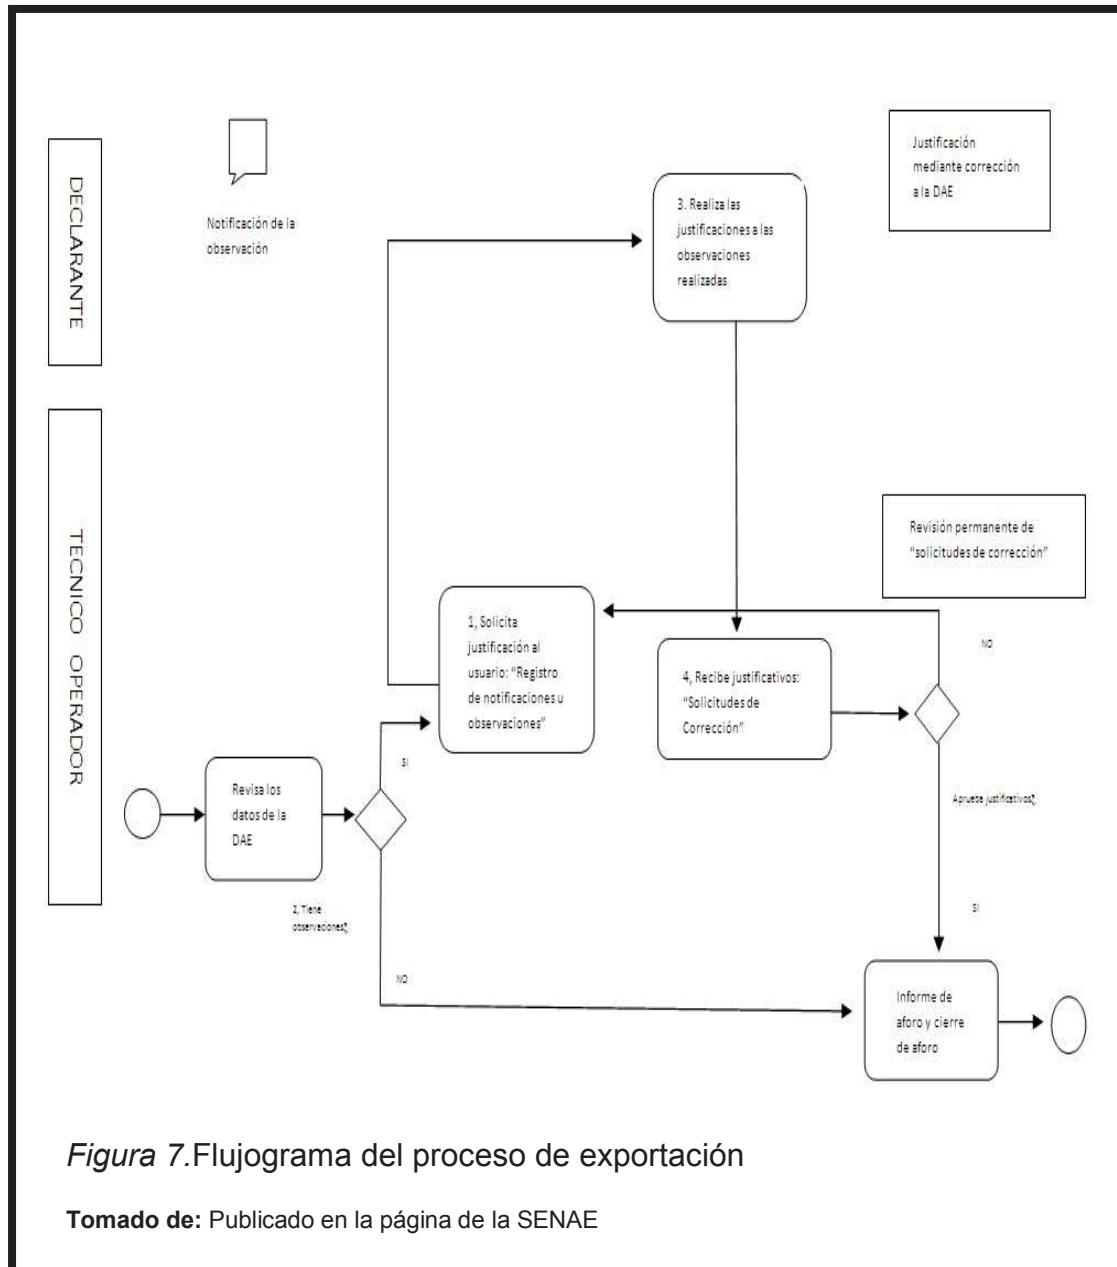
DECLARANTE

Notificación de la observación

3. Realiza las justificaciones a las observaciones realizadas

Justificación mediante corrección a la DAE

TECNICO OPERADOR

Revisión permanente de "solicitudes de corrección"

1, Solicita justificación al usuario: "Registro de notificaciones u observaciones"

NO

4, Recibe justificativos: "Solicitudes de Corrección"

SI

Revisa los datos de la DAE

Aprueba justificativos?

2, Tiene observaciones?

SI

NO

Informe de aforo y cierre de aforo

Figura 7. Flujograma del proceso de exportación

Tomado de: Publicado en la página de la SENAE